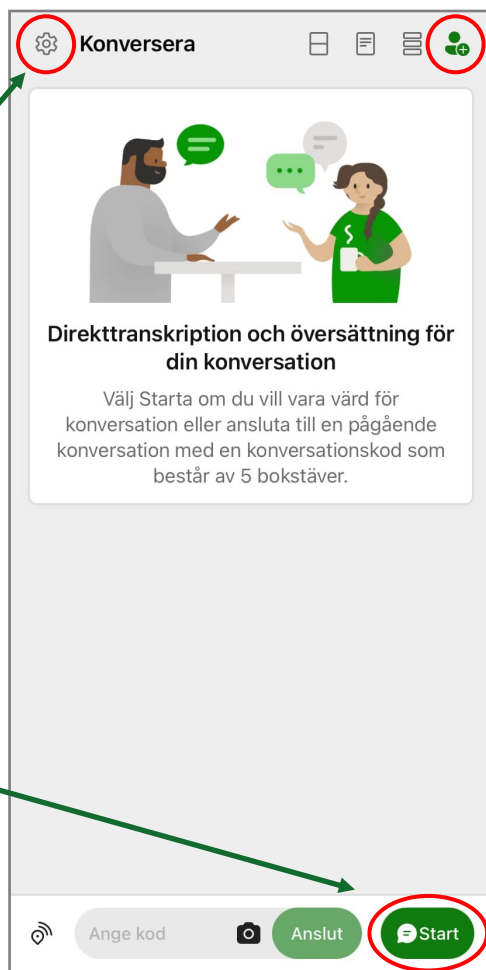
Konversera

Direkttranskription och översättning för din konversation

Välj Starta om du vill vara värd för konversation eller ansluta till en pågående konversation med en konversationskod som består av 5 bokstäver.

Ange kod

Anslut

Start